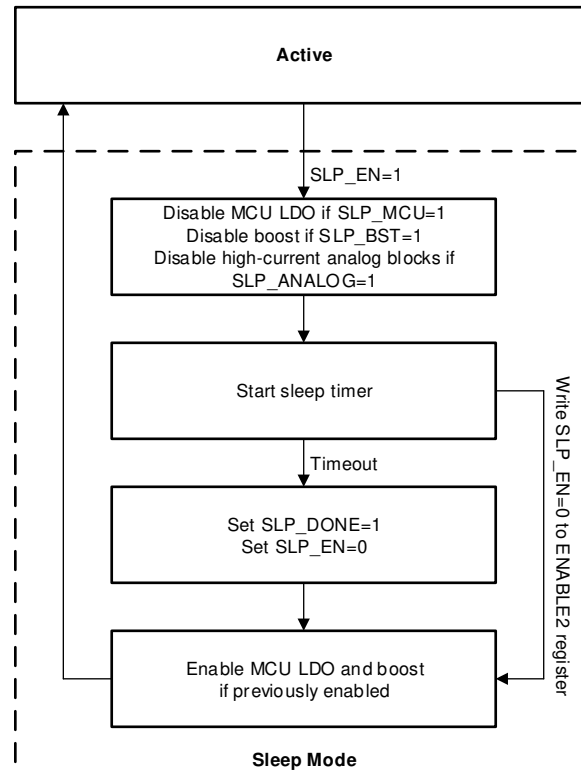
Active

SLP_EN=1

Disable MCU LDO if SLP_MCU=1
Disable boost if SLP_BST=1
Disable high-current analog blocks if SLP_ANALOG=1

Start sleep timer

Timeout

Set SLP_DONE=1
Set SLP_EN=0

Enable MCU LDO and boost if previously enabled

Write SLP_EN=0 to ENABLE2 register

Sleep Mode